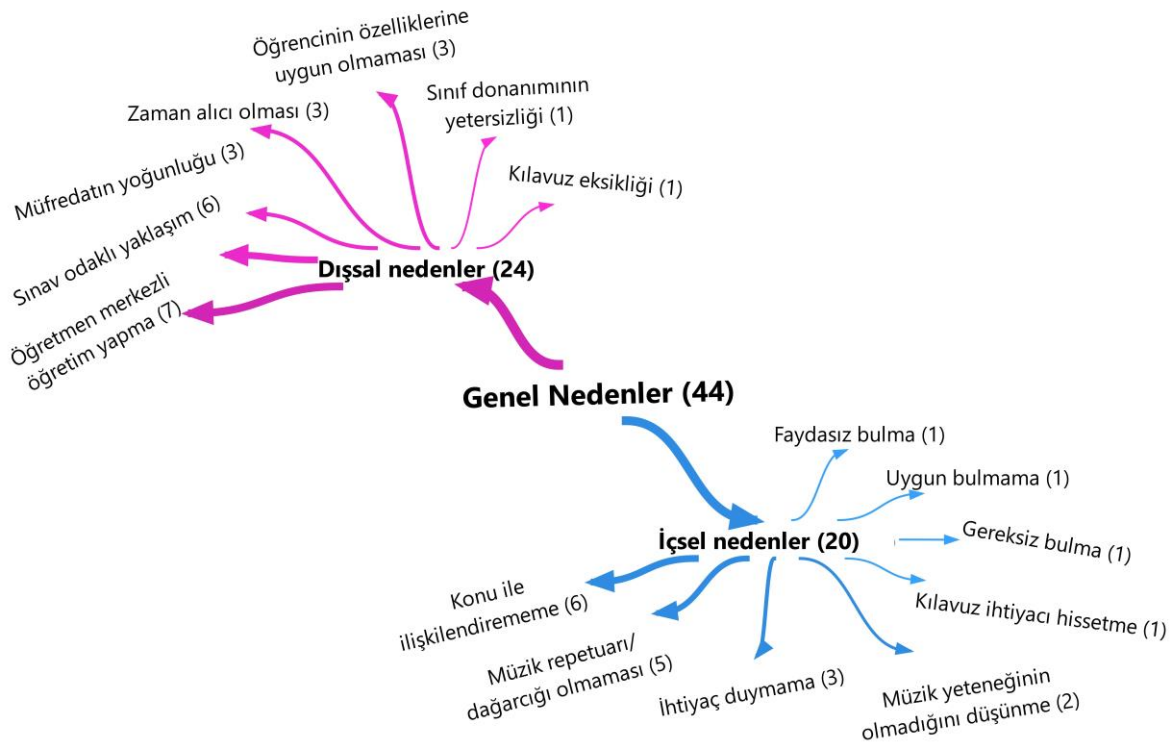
Genel Nedenler (44)

Dışsal nedenler (24)

Öğrencinin özelliklerine uygun olmaması (3)

Sınıf donanımının yetersizliği (1)

Zaman alıcı olması (3)

Kılavuz eksikliği (1)

Müfredatın yoğunluğu (3)

Sınav odaklı yaklaşım (6)

Öğretmen merkezli öğretim yapma (7)

İçsel nedenler (20)

Faydasız bulma (1)

Uygun bulmama (1)

Gereksiz bulma (1)

Kılavuz ihtiyacı hissetme (1)

Konu ile ilişkilendirememe (6)

Müzik repetuarı/ dağarcığı olmaması (5)

İhtiyaç duymama (3)

Müzik yeteneğinin olmadığını düşünme (2)